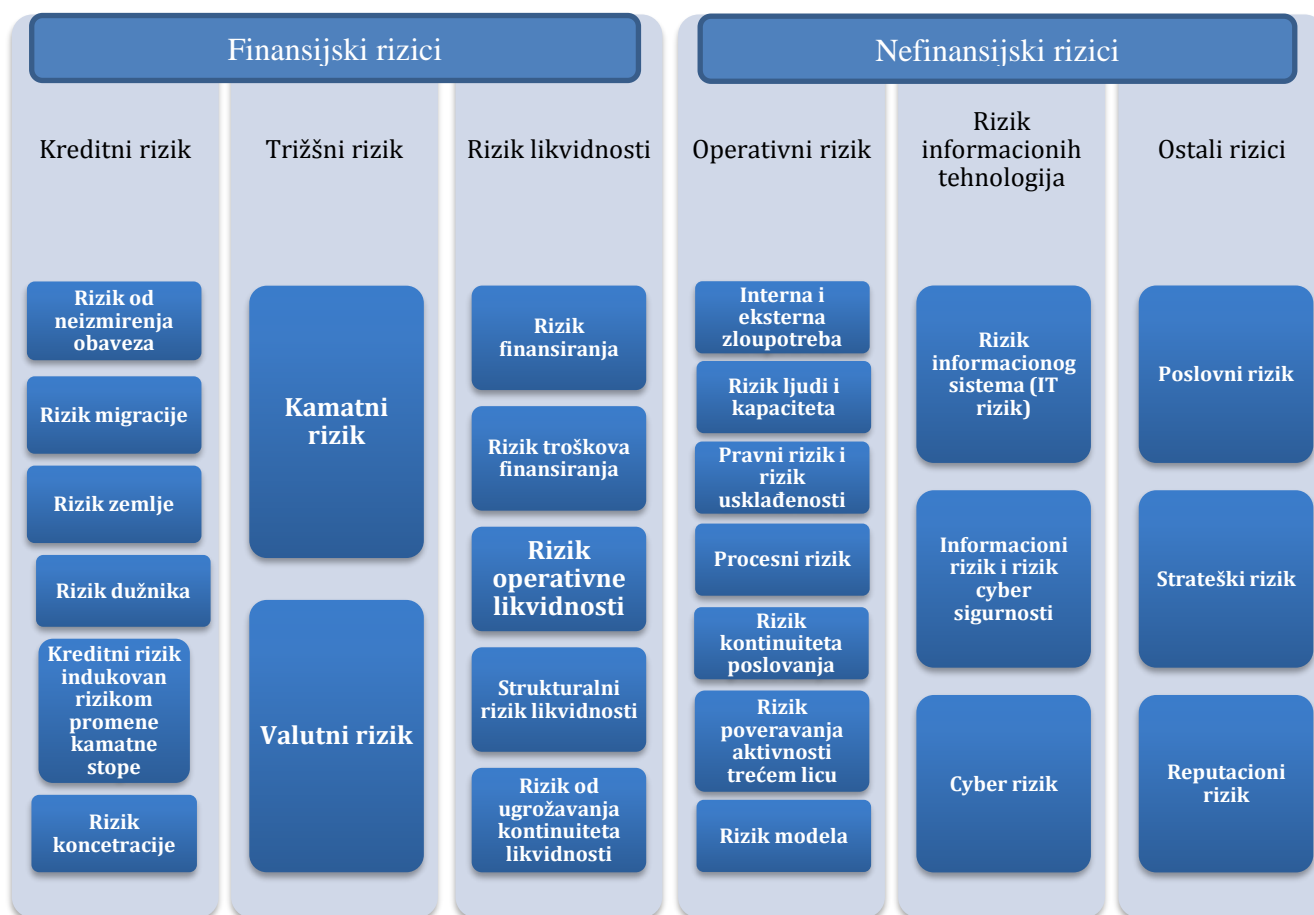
Finansijski rizici

Nefinansijski rizici

Kreditni rizik

Rizik od neizmirenja obaveza

Rizik migracije

Rizik zemlje

Rizik dužnika

Kreditni rizik indukovan rizikom promene kamatne stope

Rizik koncetracije

Trižšni rizik

Kamatni rizik

Valutni rizik

Rizik likvidnosti

Rizik finansiranja

Rizik troškova finansiranja

Rizik operativne likvidnosti

Strukturalni rizik likvidnosti

Rizik od ugrožavanja kontinuiteta likvidnosti

Operativni rizik

Interna i eksterna zloupotreba

Rizik ljudi i kapaciteta

Pravni rizik i rizik usklađenosti

Procesni rizik

Rizik kontinuiteta poslovanja

Rizik poveravanja aktivnosti trećem licu

Rizik modela

Rizik informacionih tehnologija

Rizik informacionog sistema (IT rizik)

Informacioni rizik i rizik cyber sigurnosti

Cyber rizik

Ostali rizici

Poslovni rizik

Strateški rizik

Reputacioni rizik